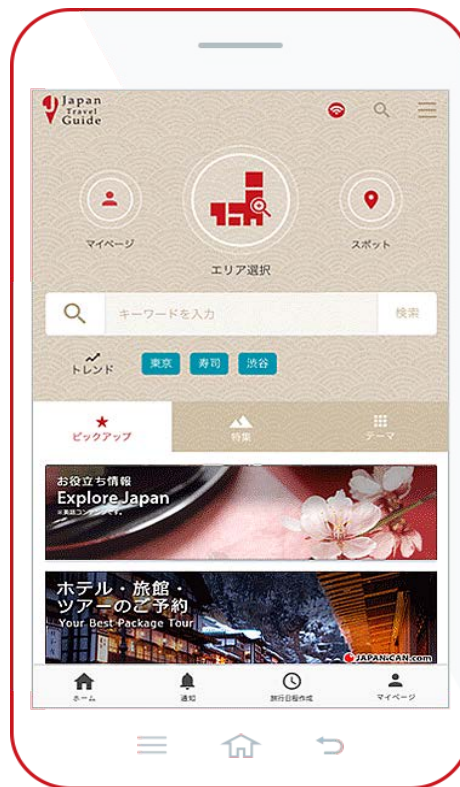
Japan Travel Guide

マイページ

エリア選択

スポット

キーワードを入力

検索

トレンド

東京

寿司

渋谷

ピックアップ

特集

テーマ

お役立ち情報
Explore Japan
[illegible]

ホテル・旅館・ツアーのご予約
Your Best Package Tour
JAPAN-CAN.com

ホーム

通知

旅行日程作成

マイページ